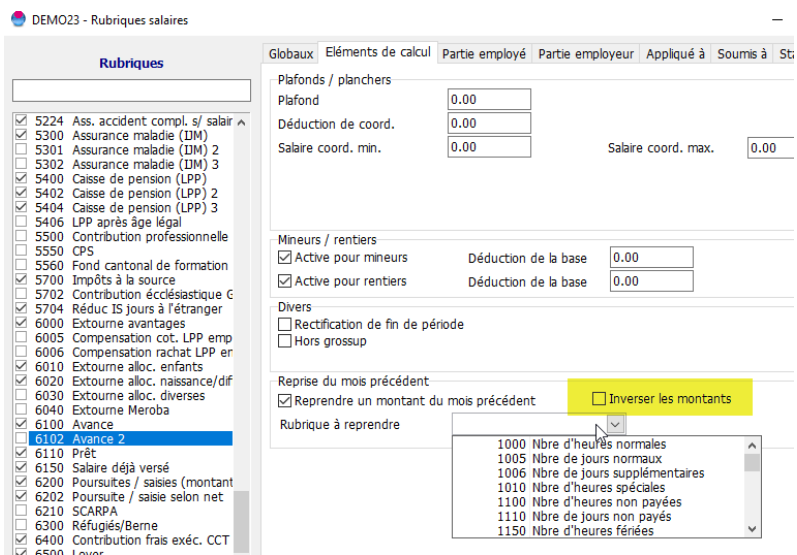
DEMO23 - Rubriques salaires

Rubriques

5224 Ass. accident compl. s/ salair
5300 Assurance maladie (IJM)
5301 Assurance maladie (IJM) 2
5302 Assurance maladie (IJM) 3
5400 Caisse de pension (LPP)
5402 Caisse de pension (LPP) 2
5404 Caisse de pension (LPP) 3
5406 LPP après âge légal
5500 Contribution professionnelle
5550 CPS
5560 Fond cantonal de formation
5700 Impôts à la source
5702 Contribution écclésiastique G
5704 Réduc IS jours à l'étranger
6000 Extourne avantages
6005 Compensation cot. LPP emp
6006 Compensation rachat LPP en
6010 Extourne alloc. enfants
6020 Extourne alloc. naissance/dif
6030 Extourne alloc. diverses
6040 Extourne Meroba
6100 Avance
6102 Avance 2
6110 Prêt
6150 Salaire déjà versé
6200 Poursuites / saisies (montant
6202 Poursuite / saisie selon net
6210 SCARPA
6300 Réfugiés/Berne
6400 Contribution frais exéc. CCT
6500 Loyer

Globaux | Eléments de calcul | Partie employé | Partie employeur | Appliqué à | Soumis à | Sta

Plafonds / planchers
Plafond 0.00
Déduction de coord. 0.00
Salaire coord. min. 0.00
Salaire coord. max. 0.00

Mineurs / rentiers
Active pour mineurs
Déduction de la base 0.00
Active pour rentiers
Déduction de la base 0.00

Divers
Rectification de fin de période
Hors grossup

Reprise du mois précédent
Reprendre un montant du mois précédent
Inverser les montants
Rubrique à reprendre

1000 Nbre d'heures normales
1005 Nbre de jours normaux
1006 Nbre de jours supplémentaires
1010 Nbre d'heures spéciales
1100 Nbre d'heures non payées
1110 Nbre de jours non payés
1150 Nbre d'heures fériées